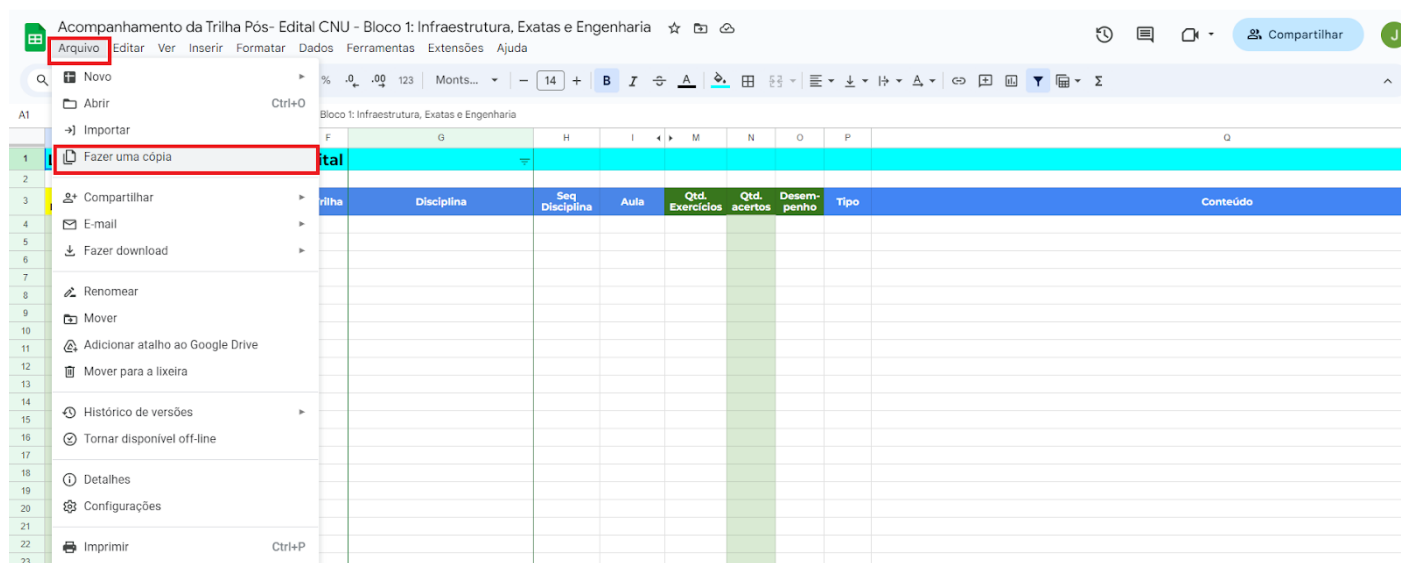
Acompanhamento da Trilha Pós- Edital CNU - Bloco 1: Infraestrutura, Exatas e Engenharia

Arquivo Editar Ver Inserir Formatar Dados Ferramentas Extensões Ajuda

Compartilhar

J

% .0 .00 123 Monts... — 14 + B I A

A1

Bloco 1: Infraestrutura, Exatas e Engenharia

Novo
Abrir Ctrl+O
Importar
Fazer uma cópia
Compartilhar
E-mail
Fazer download
Renomear
Mover
Adicionar atalho ao Google Drive
Mover para a lixeira
Histórico de versões
Tornar disponível off-line
Detalhes
Configurações
Imprimir Ctrl+P

F G H I M N O P Q

ital

| rilha | Disciplina | Seq Disciplina | Aula | Qtd. Exercícios | Qtd. acertos | Desempenho | Tipo | Conteúdo |
|---|---|---|---|---|---|---|---|---|

1 2 3 4 5 6 7 8 9 10 11 12 13 14 15 16 17 18 19 20 21 22 23